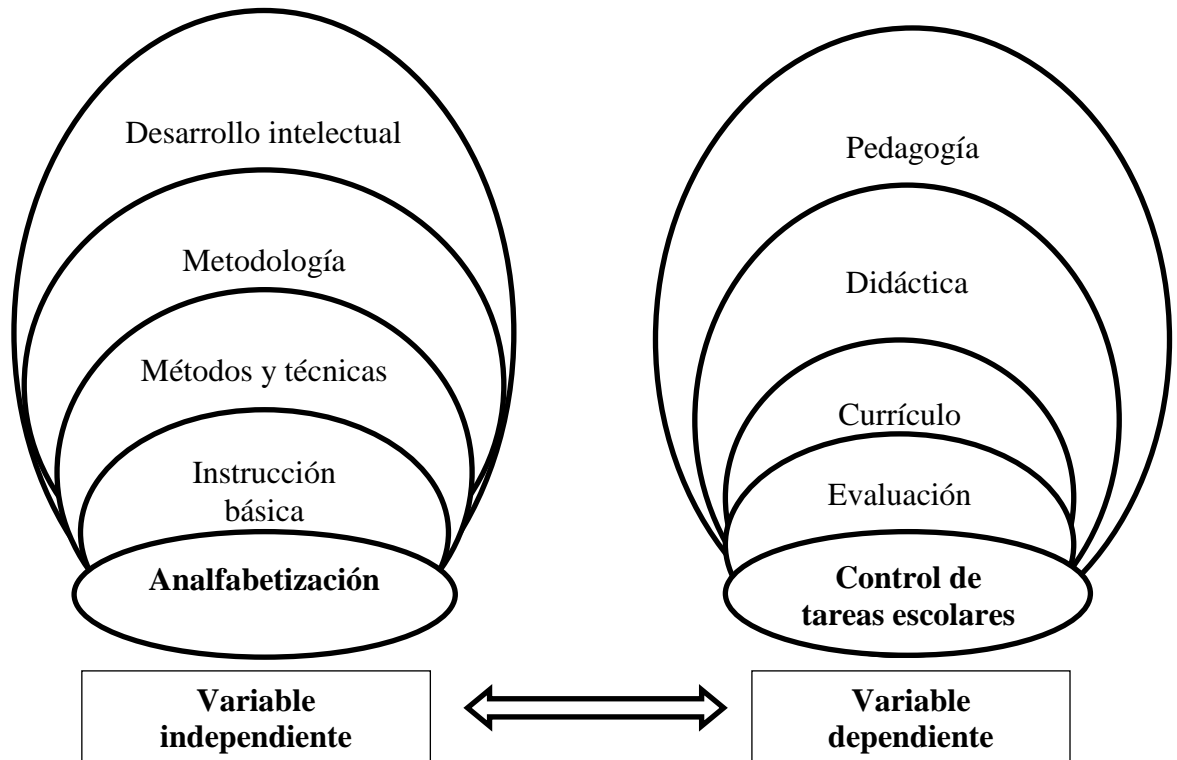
Desarrollo intelectual

Metodología

Métodos y técnicas

Instrucción básica

**Analfabetización**

Pedagogía

Didáctica

Currículo

Evaluación

**Control de tareas escolares**

**Variable independiente**

**Variable dependiente**